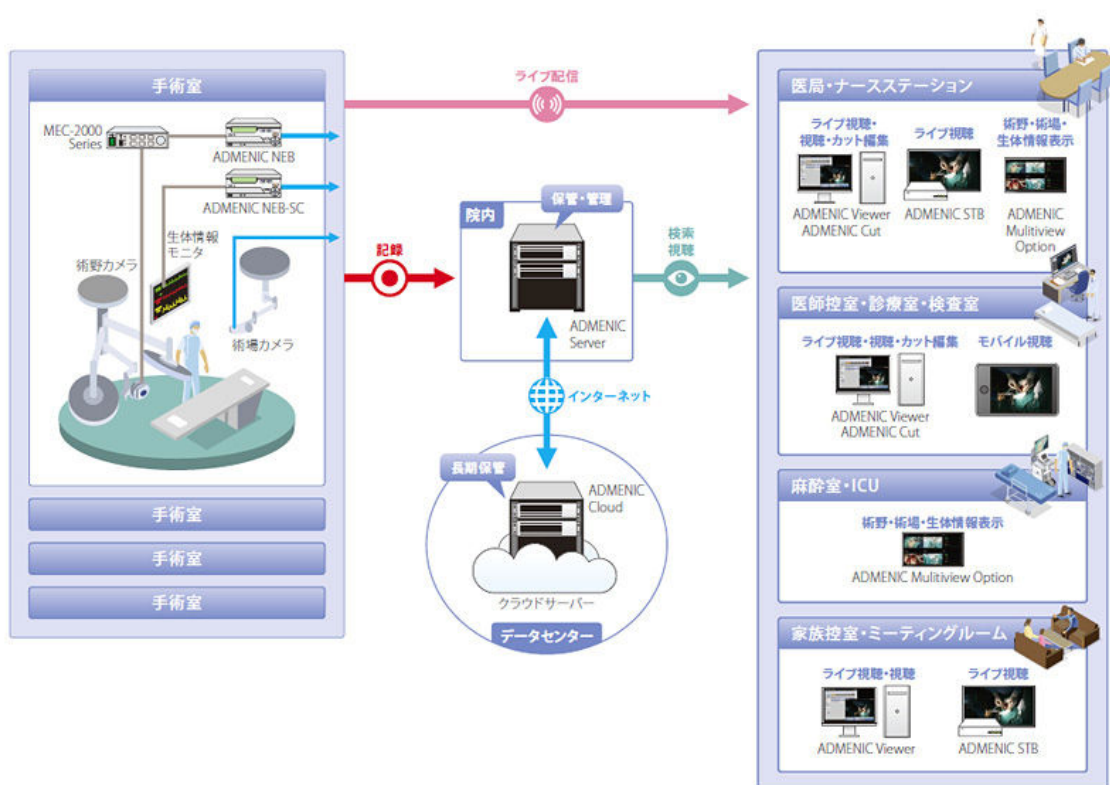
手術室

MEC-2000 Series

ADMENIC NEB

ADMENIC NEB-SC

生体情報モニタ

術野カメラ

術場カメラ

手術室

手術室

手術室

ライブ配信

記録

院内

保管・管理

ADMENIC Server

検索視聴

インターネット

長期保管

ADMENIC Cloud

クラウドサーバー

データセンター

医局・ナースステーション

ライブ視聴・視聴・カット編集

ADMENIC Viewer ADMENIC Cut

ライブ視聴

ADMENIC STB

術野・術場・生体情報表示

ADMENIC Mulitiview Option

医師控室・診療室・検査室

ライブ視聴・視聴・カット編集

ADMENIC Viewer ADMENIC Cut

モバイル視聴

麻酔室・ICU

術野・術場・生体情報表示

ADMENIC Mulitiview Option

家族控室・ミーティングルーム

ライブ視聴・視聴

ADMENIC Viewer

ライブ視聴

ADMENIC STB